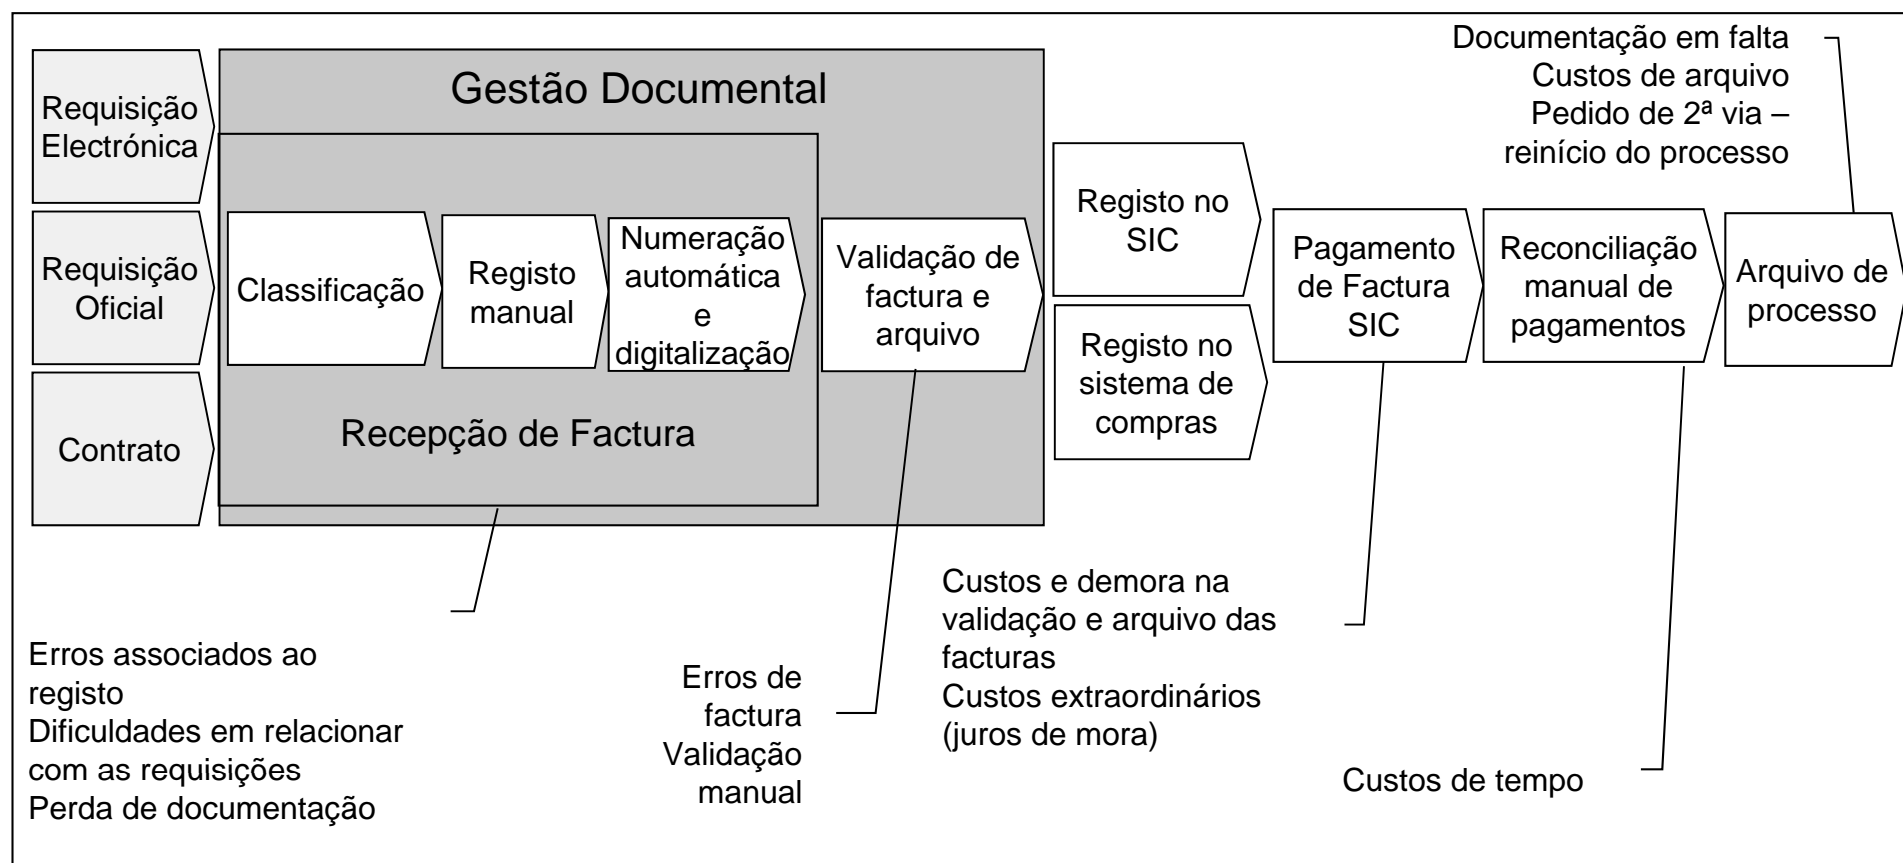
Requisição Electrónica

Requisição Oficial

Contrato

Gestão Documental

Classificação

Registo manual

Numeração automática e digitalização

Recepção de Factura

Validação de factura e arquivo

Registo no SIC

Registo no sistema de compras

Pagamento de Factura SIC

Reconciliação manual de pagamentos

Arquivo de processo

Documentação em falta
Custos de arquivo
Pedido de 2ª via – reinício do processo

Erros associados ao registo
Dificuldades em relacionar com as requisições
Perda de documentação

Erros de factura
Validação manual

Custos e demora na validação e arquivo das facturas
Custos extraordinários (juros de mora)

Custos de tempo